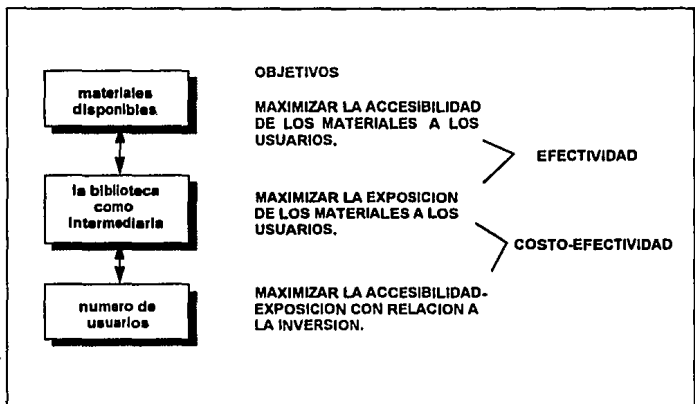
materiales disponibles

la biblioteca como intermediaria

numero de usuarios

OBJETIVOS

MAXIMIZAR LA ACCESIBILIDAD DE LOS MATERIALES A LOS USUARIOS.

EFECTIVIDAD

MAXIMIZAR LA EXPOSICION DE LOS MATERIALES A LOS USUARIOS.

COSTO-EFECTIVIDAD

MAXIMIZAR LA ACCESIBILIDAD-EXPOSICION CON RELACION A LA INVERSION.